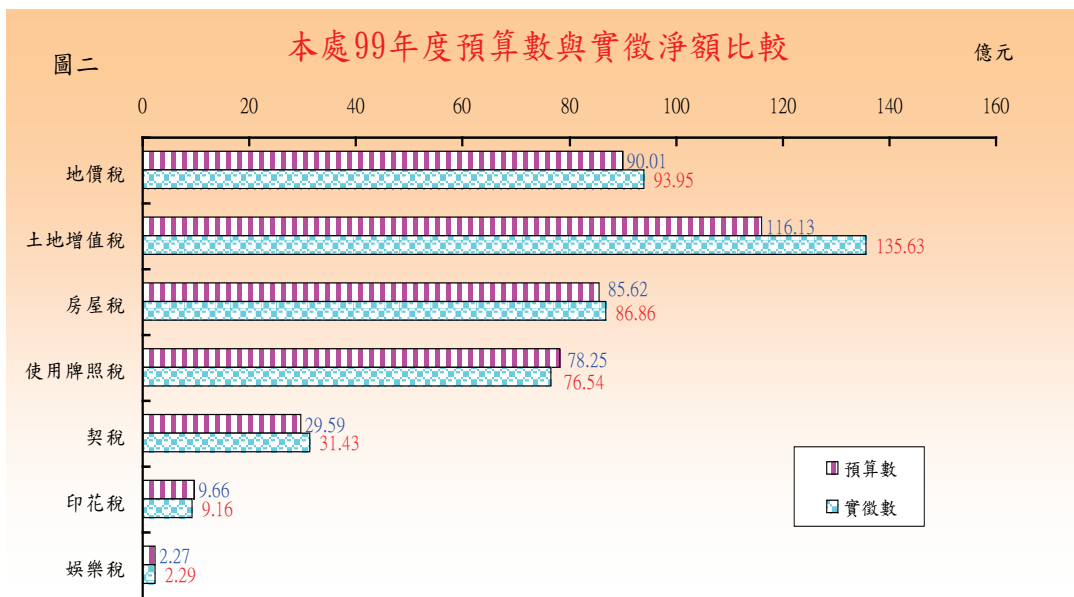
圖二

本處99年度預算數與實徵淨額比較

億元

0 20 40 60 80 100 120 140 160

地價稅 90.01 93.95

土地增值稅 116.13 135.63

房屋稅 85.62 86.86

使用牌照稅 78.25 76.54

契稅 29.59 31.43

印花稅 9.66 9.16

娛樂稅 2.27 2.29

預算數

實徵數